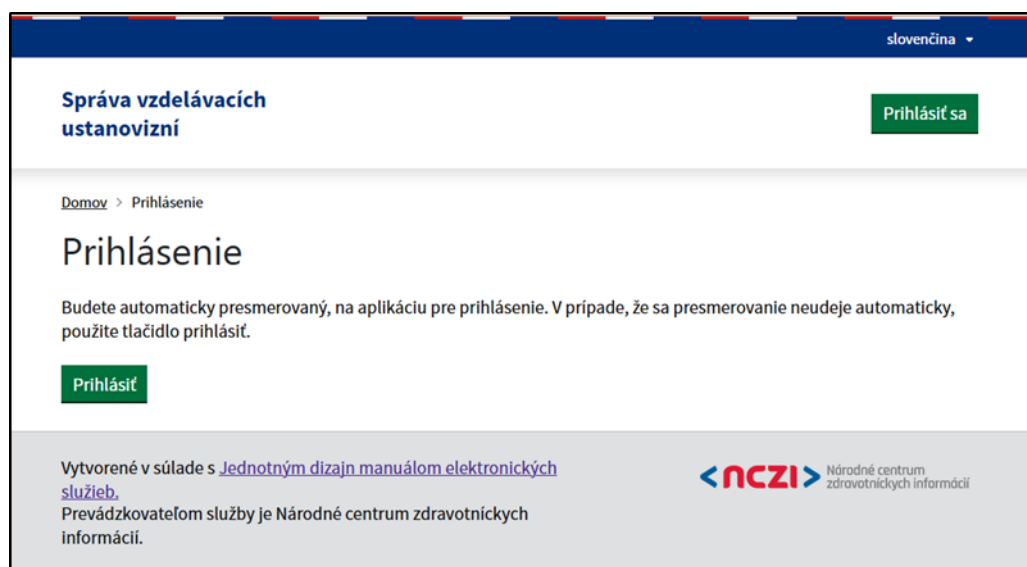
slovenčina

Správa vzdelávacích ustanovizní

Prihlásiť sa

Domov > Prihlásenie

Prihlásenie

Budete automaticky presmerovaný, na aplikáciu pre prihlásenie. V prípade, že sa presmerovanie neudeje automaticky, použite tlačidlo prihlásiť.

Prihlásiť

Vytvorené v súlade s Jednotným dizajn manuálom elektronických služieb.
Prevádzkovateľom služby je Národné centrum zdravotníckych informácií.

<nczi> Národné centrum zdravotníckych informácií